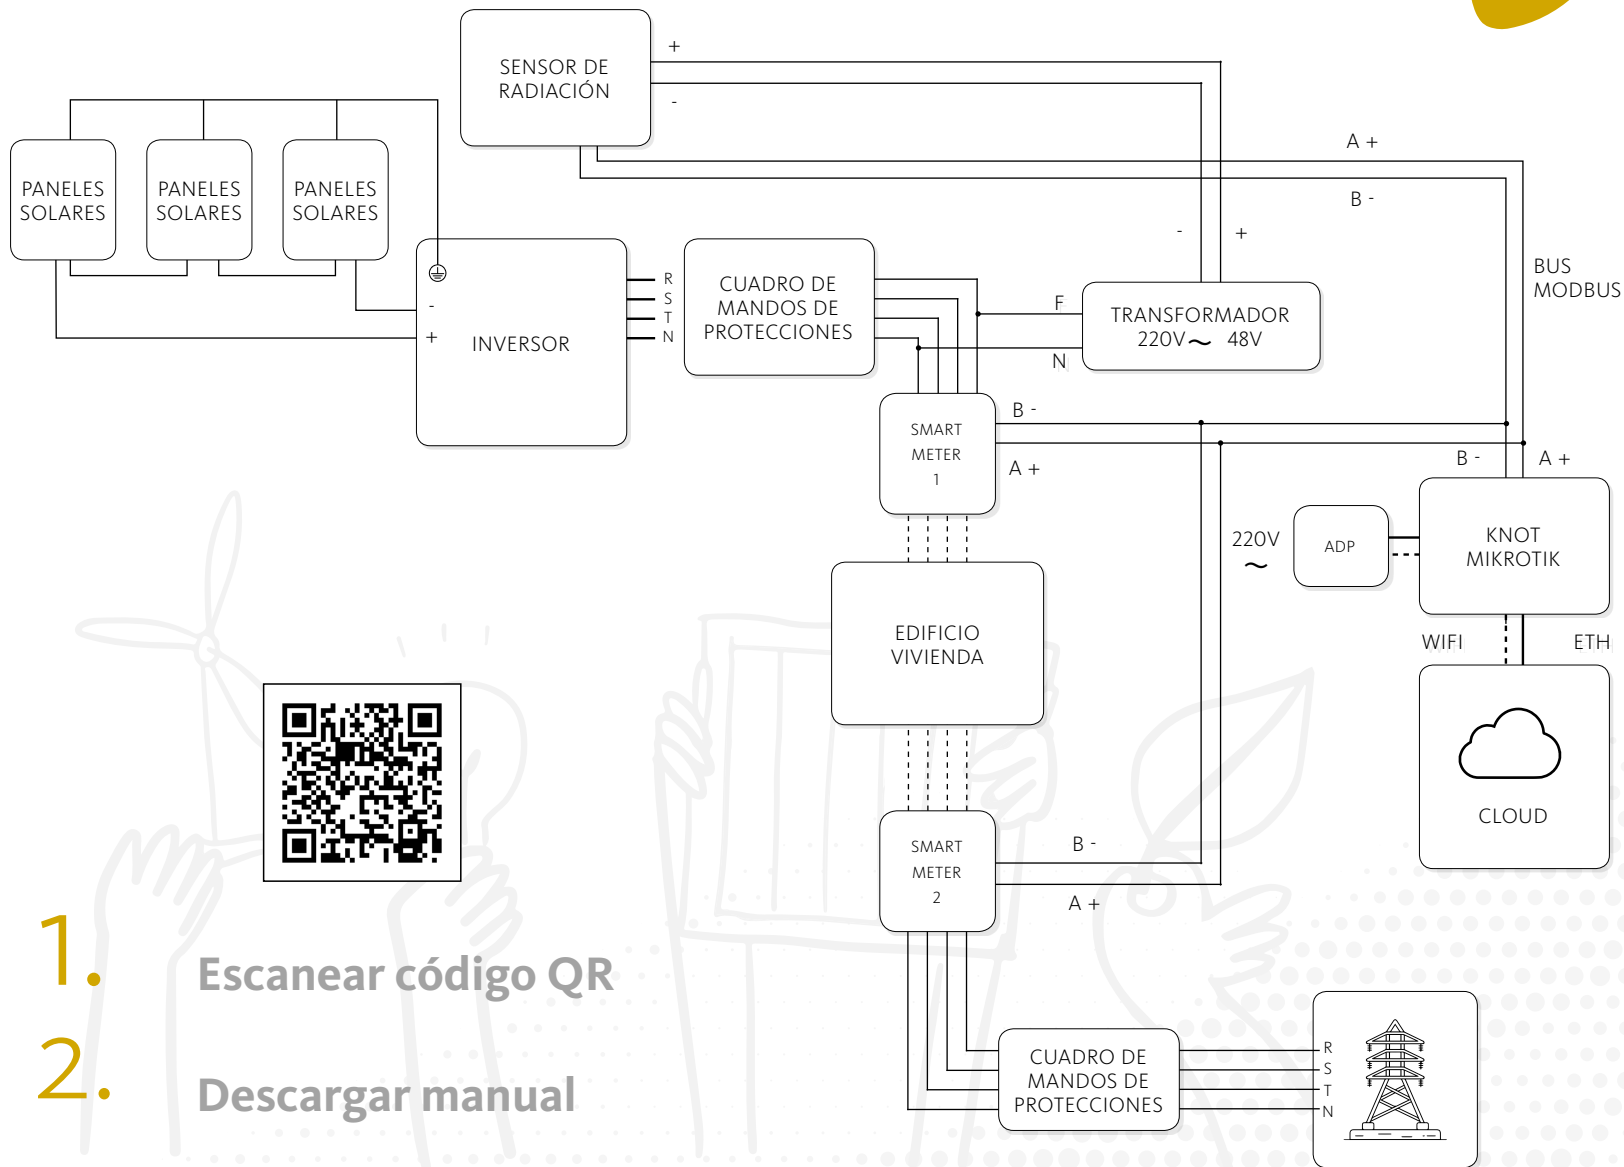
SENSOR DE RADIACIÓN

+

-

PANELES SOLARES

PANELES SOLARES

PANELES SOLARES

A +

B -

BUS MODBUS

-

+

-

+

INVERSOR

R
S
T
N

CUADRO DE MANDOS DE PROTECCIONES

F

N

TRANSFORMADOR 220V$\sim$ 48V

SMART METER 1

B -

A +

B -

A +

220V $\sim$

ADP

KNOT MIKROTIK

WIFI

ETH

EDIFICIO VIVIENDA

CLOUD

SMART METER 2

B -

A +

CUADRO DE MANDOS DE PROTECCIONES

R
S
T
N

1. Escanear código QR

2. Descargar manual